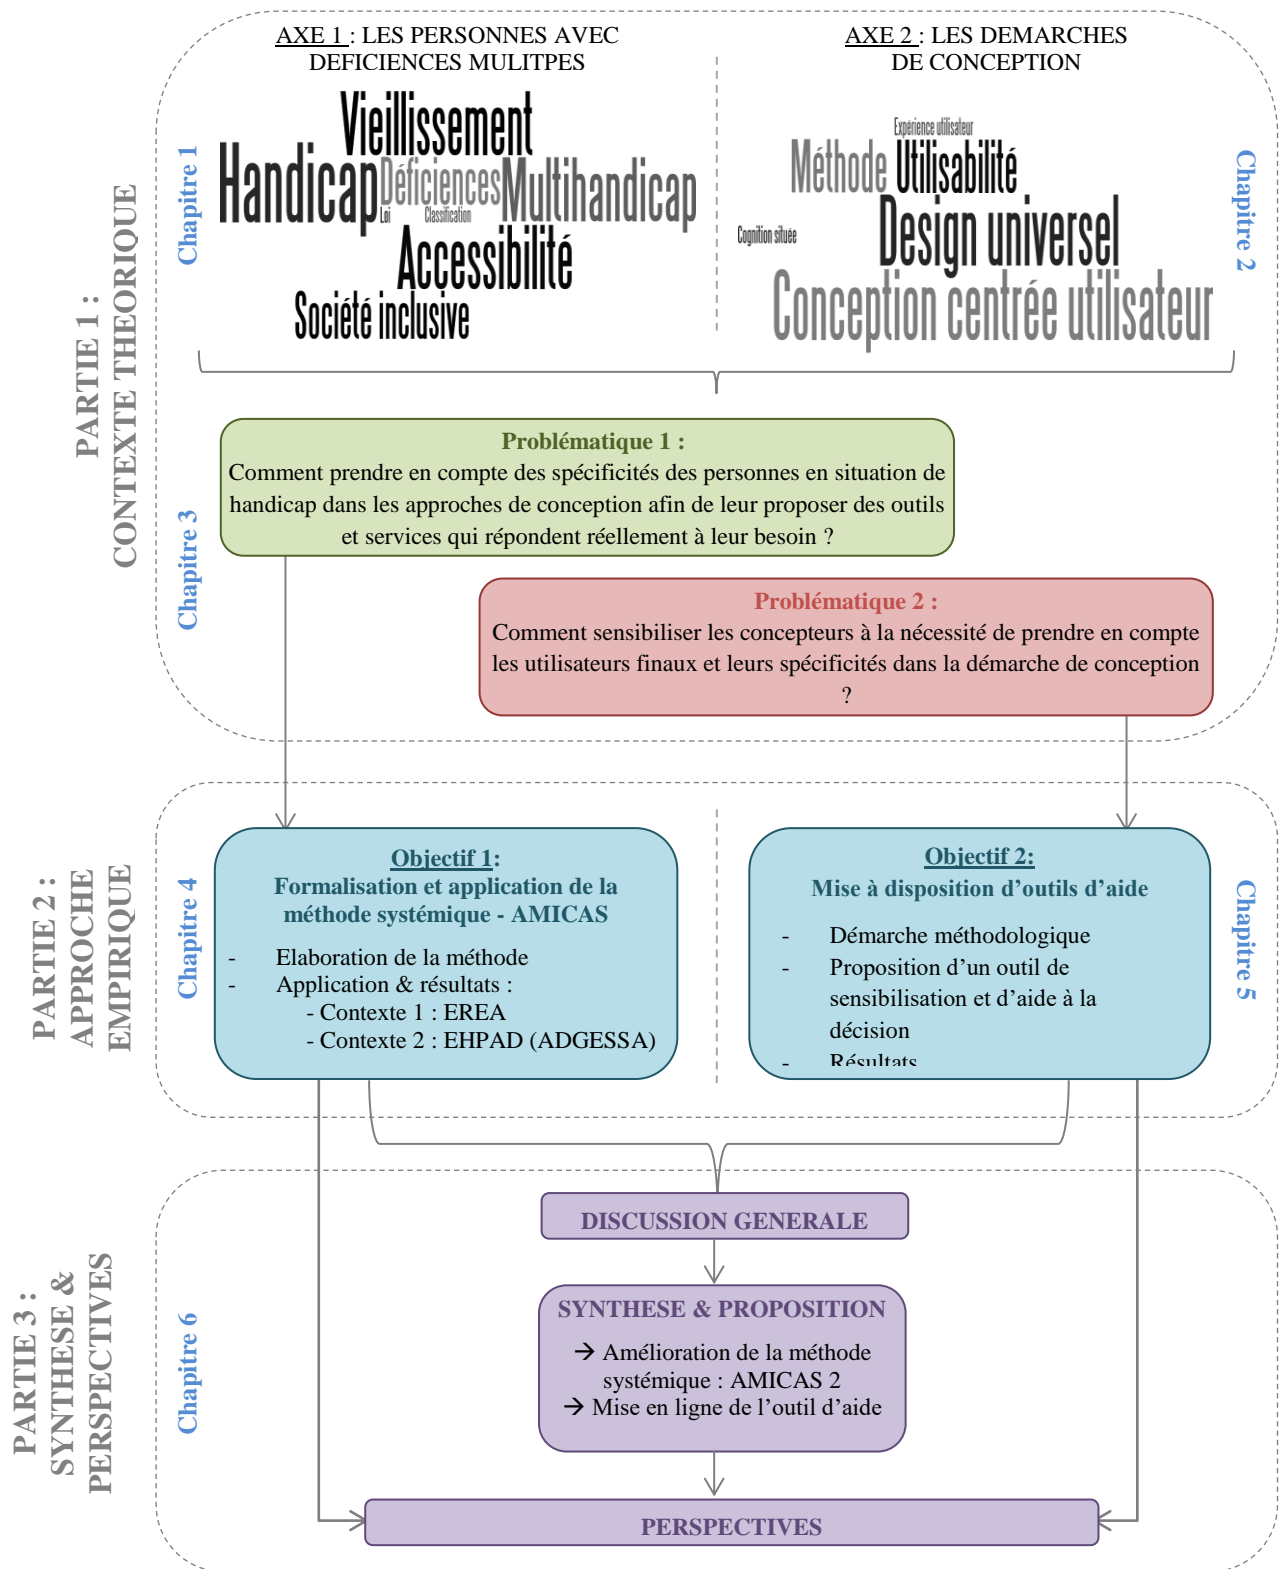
PARTIE 1 : CONTEXTE THEORIQUE

AXE 1 : LES PERSONNES AVEC DEFICIENCES MULITPES

Chapitre 1

Vieillissement
Handicap Déficiences Multihandicap
Loi Classification
Accessibilité
Société inclusive

AXE 2 : LES DEMARCHES DE CONCEPTION

Chapitre 2

Expérience utilisateur
Méthode Utilisabilité
Cognition située
Design universel
Conception centrée utilisateur

Chapitre 3

Problématique 1 :
Comment prendre en compte des spécificités des personnes en situation de handicap dans les approches de conception afin de leur proposer des outils et services qui répondent réellement à leur besoin ?

Problématique 2 :
Comment sensibiliser les concepteurs à la nécessité de prendre en compte les utilisateurs finaux et leurs spécificités dans la démarche de conception ?

PARTIE 2 : APPROCHE EMPIRIQUE

Chapitre 4

Objectif 1:
Formalisation et application de la méthode systémique - AMICAS
- Elaboration de la méthode
- Application & résultats :
- Contexte 1 : EREA
- Contexte 2 : EHPAD (ADGESSA)

Objectif 2:
Mise à disposition d'outils d'aide
- Démarche méthodologique
- Proposition d'un outil de sensibilisation et d'aide à la décision
- Résultats

Chapitre 5

PARTIE 3 : SYNTHESE & PERSPECTIVES

Chapitre 6

DISCUSSION GENERALE

SYNTHESE & PROPOSITION
→ Amélioration de la méthode systémique : AMICAS 2
→ Mise en ligne de l'outil d'aide

PERSPECTIVES